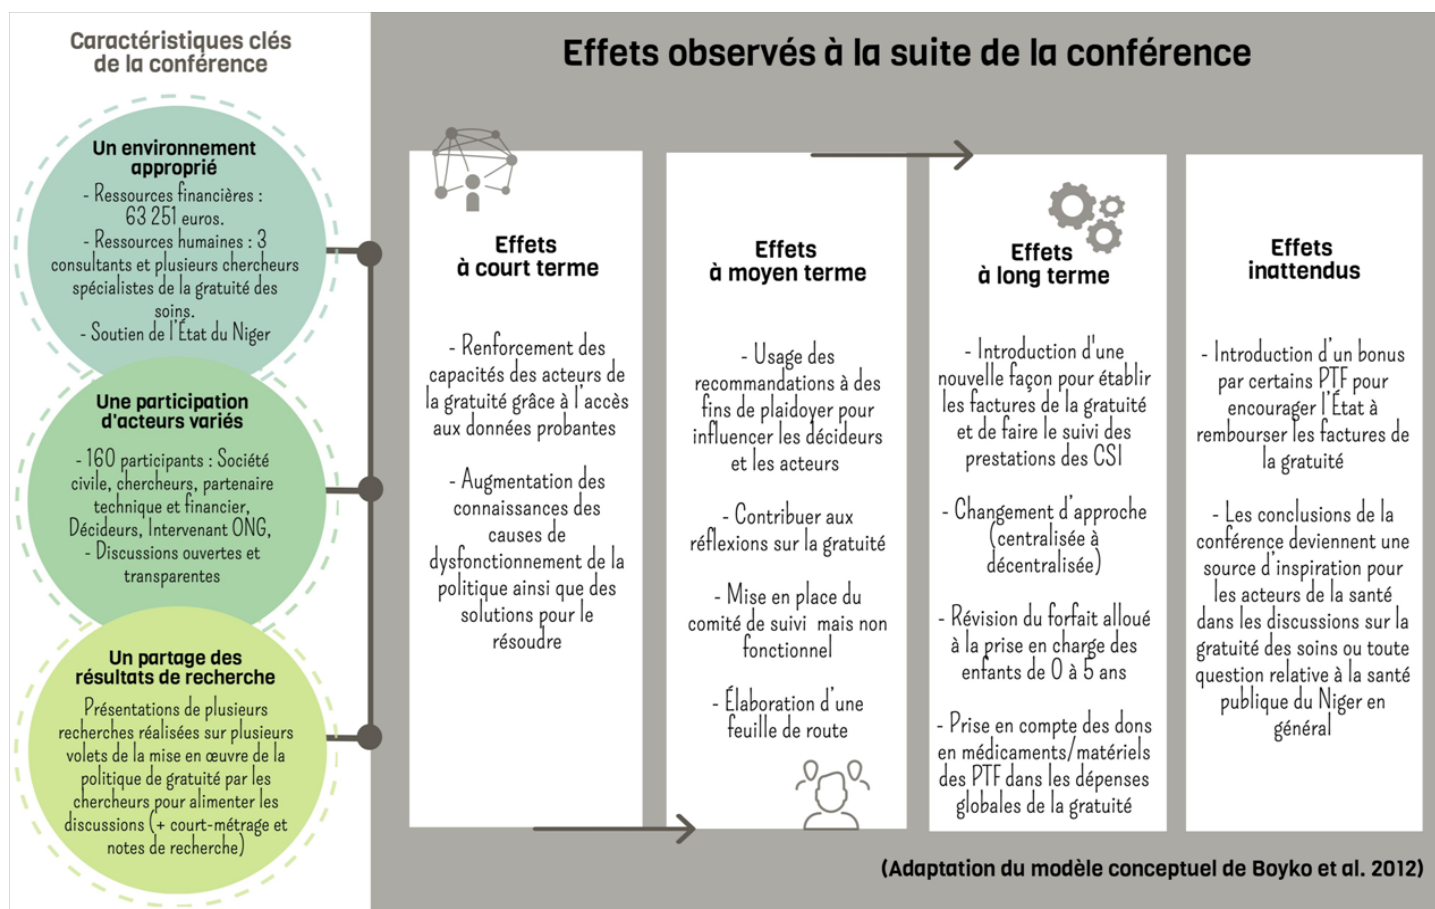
Caractéristiques clés de la conférence

Un environnement approprié
- Ressources financières : 63 251 euros.
- Ressources humaines : 3 consultants et plusieurs chercheurs spécialistes de la gratuité des soins.
- Soutien de l'État du Niger

Une participation d'acteurs variés
- 160 participants : Société civile, chercheurs, partenaire technique et financier, Décideurs, Intervenant ONG,
- Discussions ouvertes et transparentes

Un partage des résultats de recherche
Présentations de plusieurs recherches réalisées sur plusieurs volets de la mise en œuvre de la politique de gratuité par les chercheurs pour alimenter les discussions (+ court-métrage et notes de recherche)

Effets observés à la suite de la conférence

Effets à court terme
- Renforcement des capacités des acteurs de la gratuité grâce à l'accès aux données probantes
- Augmentation des connaissances des causes de dysfonctionnement de la politique ainsi que des solutions pour le résoudre

Effets à moyen terme
- Usage des recommandations à des fins de plaidoyer pour influencer les décideurs et les acteurs
- Contribuer aux réflexions sur la gratuité
- Mise en place du comité de suivi mais non fonctionnel
- Élaboration d'une feuille de route

Effets à long terme
- Introduction d'une nouvelle façon pour établir les factures de la gratuité et de faire le suivi des prestations des CSI
- Changement d'approche (centralisée à décentralisée)
- Révision du forfait alloué à la prise en charge des enfants de 0 à 5 ans
- Prise en compte des dons en médicaments/matériels des PTF dans les dépenses globales de la gratuité

Effets inattendus
- Introduction d'un bonus par certains PTF pour encourager l'État à rembourser les factures de la gratuité
- Les conclusions de la conférence deviennent une source d'inspiration pour les acteurs de la santé dans les discussions sur la gratuité des soins ou toute question relative à la santé publique du Niger en général

(Adaptation du modèle conceptuel de Boyko et al. 2012)